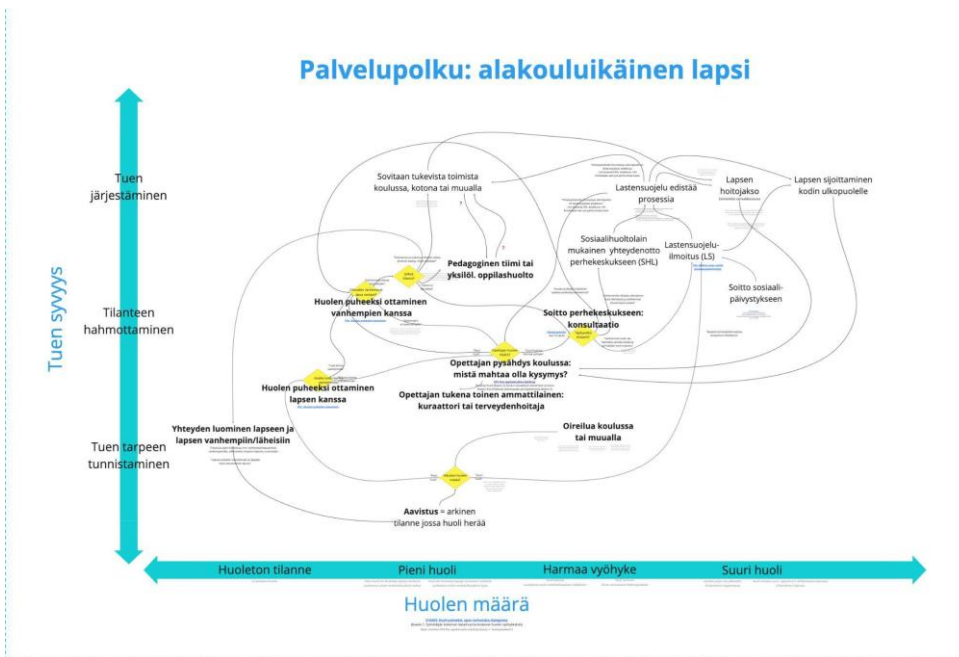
Palvelupolku: alakouluikäinen lapsi

Tuen syvyys

Tuen järjestäminen

Tilanteen hahmottaminen

Tuen tarpeen tunnistaminen

Sovitaan tukevista toimista koulussa, kotona tai muualla

Lastensuojelu edistää prosessia

Lapsen hoitojakso

Lapsen sijoittaminen kodin ulkopuolelle

Sosiaalihuoltolain mukainen yhteydenotto perhekeskukseen (SHL)

Lastensuojeluilmoitus (LS)

Pedagoginen tiimi tai yksilöl. oppilashuolto

Huolen puheeksi ottaminen vanhempien kanssa

Soitto perhekeskukseen: konsultaatio

Soitto sosiaalipäivystykseen

Opettajan pysähdys koulussa: mistä mahtaa olla kysymys?

Huolen puheeksi ottaminen lapsen kanssa

Opettajan tukena toinen ammattilainen: kuraattori tai terveydenhoitaja

Yhteyden luominen lapseen ja lapsen vanhempiin/läheisiin

Oireilua koulussa tai muualla

Aavistus = arkinen tilanne jossa huoli herää

Huoleton tilanne

Pieni huoli

Harmaa vyöhyke

Suuri huoli

Huolen määrä

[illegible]